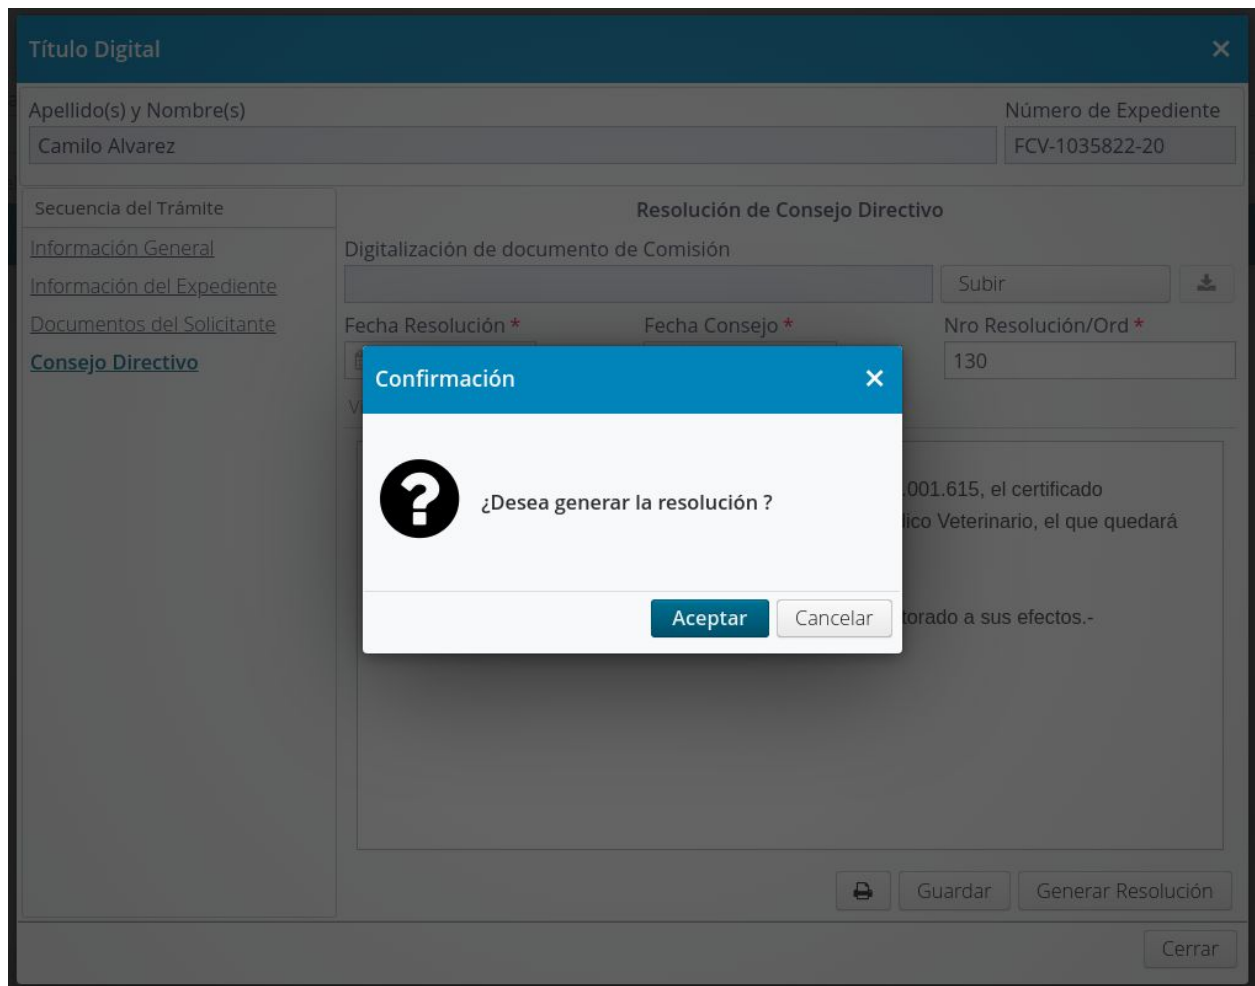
Título Digital

Apellido(s) y Nombre(s)
Camilo Alvarez

Número de Expediente
FCV-1035822-20

Secuencia del Trámite
Información General
Información del Expediente
Documentos del Solicitante
Consejo Directivo

Resolución de Consejo Directivo

Digitalización de documento de Comisión
Subir

Fecha Resolución *
Fecha Consejo *
Nro Resolución/Ord *
130

V

.001.615, el certificado
ico Veterinario, el que quedará

torado a sus efectos.-

Confirmación
¿Desea generar la resolución ?
Aceptar
Cancelar

Guardar
Generar Resolución

Cerrar